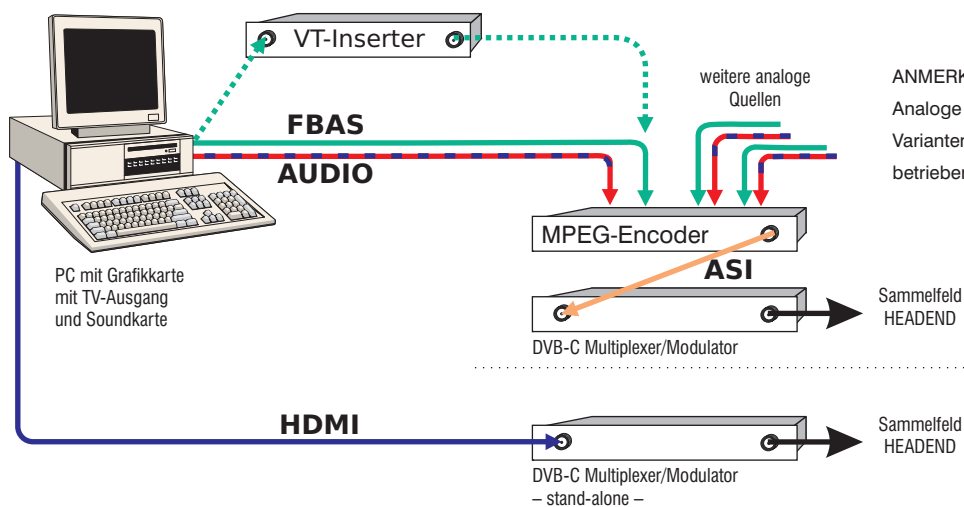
VT-Inserter

weitere analoge Quellen

ANMERK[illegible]
Analoge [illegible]
Varianten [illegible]
betrieben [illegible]

FBAS

AUDIO

MPEG-Encoder

ASI

PC mit Grafikkarte mit TV-Ausgang und Soundkarte

Sammelfeld HEADEND

DVB-C Multiplexer/Modulator

HDMI

Sammelfeld HEADEND

DVB-C Multiplexer/Modulator
– stand-alone –